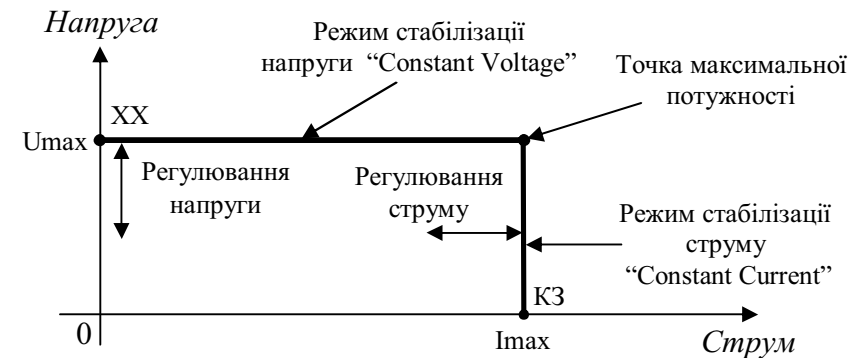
Напруга

Режим стабілізації напруги "Constant Voltage"

Точка максимальної потужності

XX

Umax

Регулювання напруги

Регулювання струму

Режим стабілізації струму "Constant Current"

КЗ

0

Imax

Струм